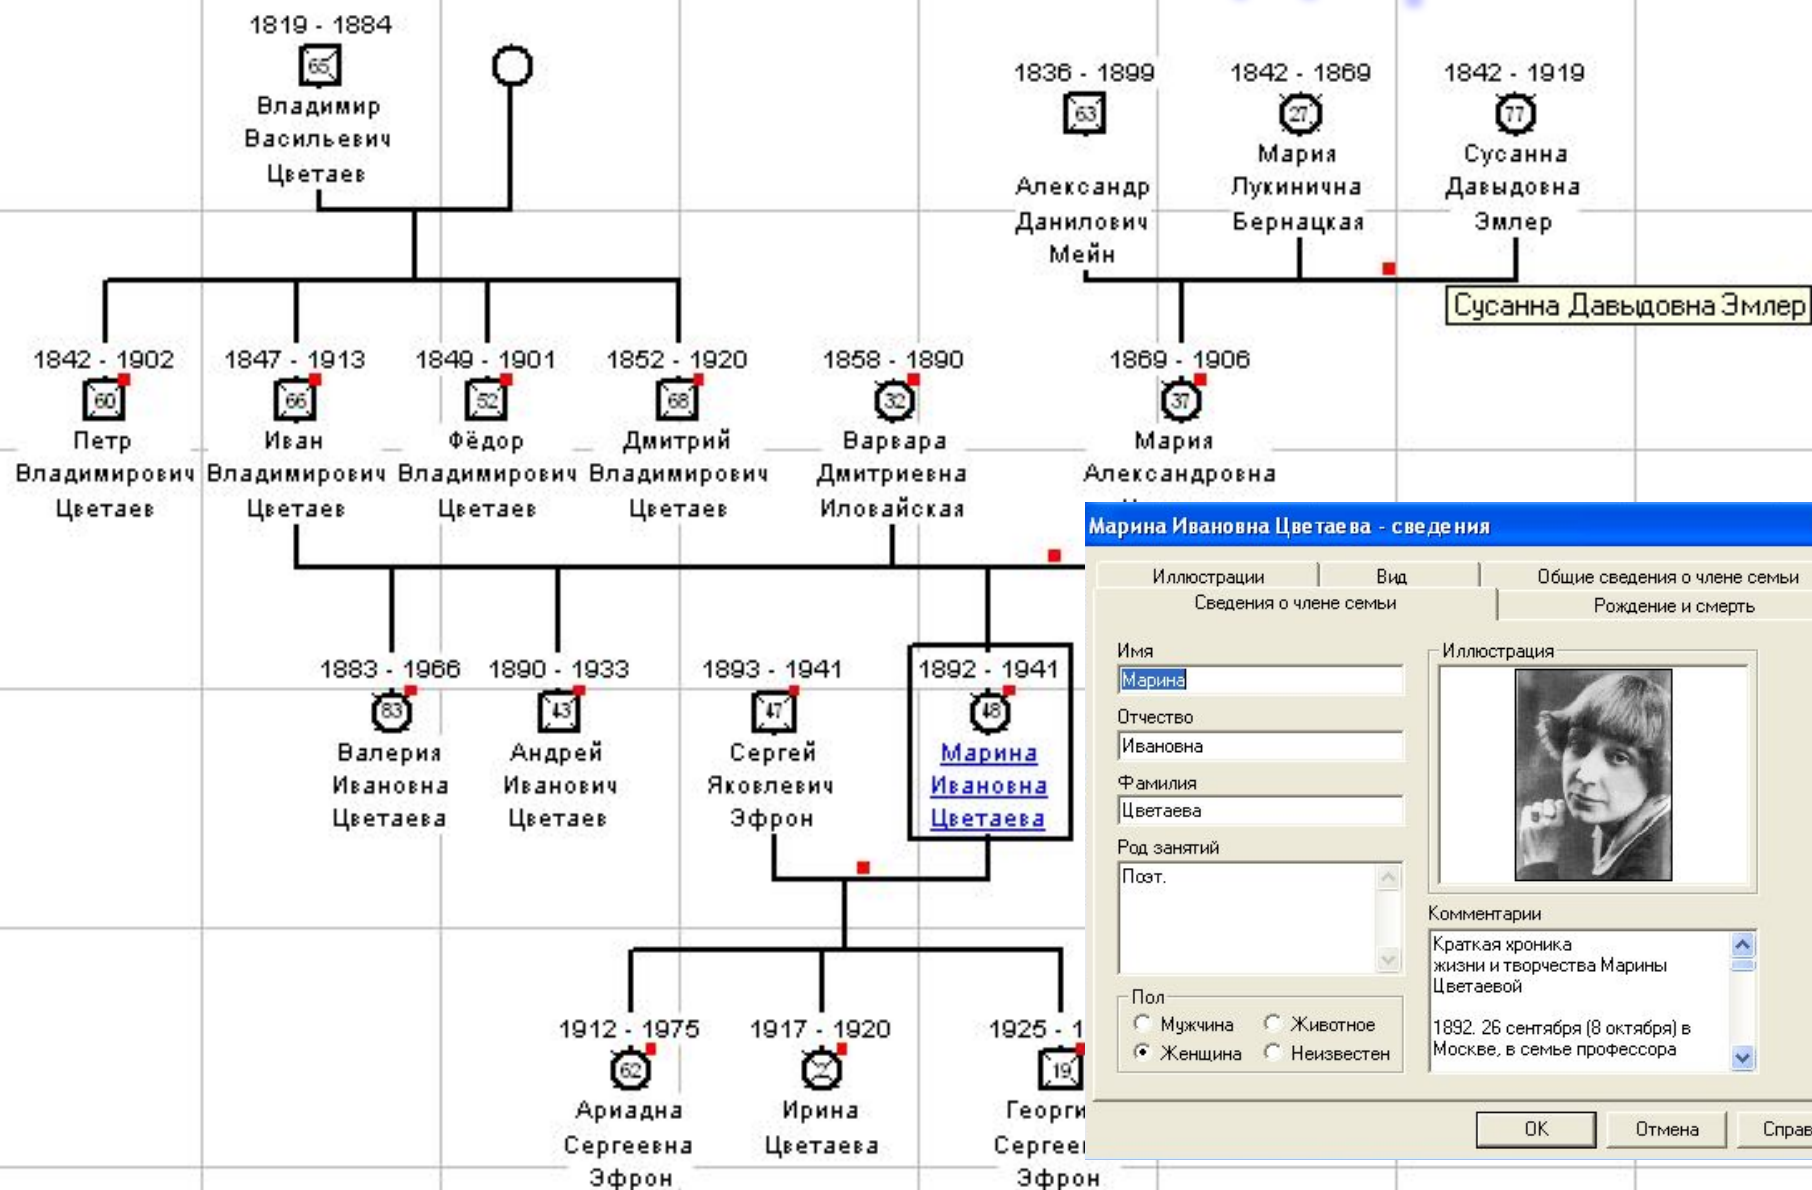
1819 - 1884
65
Владимир Васильевич Цветаев

1836 - 1899
63
Александр Данилович Мейн

1842 - 1869
27
Мария Лукинична Бернацкая

1842 - 1919
77
Сусанна Давыдовна Эмлер

Сусанна Давыдовна Эмлер

1842 - 1902
60
Петр Владимирович Цветаев

1847 - 1913
66
Иван Владимирович Цветаев

1849 - 1901
52
Фёдор Владимирович Цветаев

1852 - 1920
68
Дмитрий Владимирович Цветаев

1858 - 1890
32
Варвара Дмитриевна Иловайская

1869 - 1906
37
Мария Александровна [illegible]

1883 - 1966
83
Валерия Ивановна Цветаева

1890 - 1933
43
Андрей Иванович Цветаев

1893 - 1941
47
Сергей Яковлевич Эфрон

1892 - 1941
48
Марина Ивановна Цветаева

1912 - 1975
62
Ариадна Сергеевна Эфрон

1917 - 1920
2
Ирина Цветаева

1925 - 1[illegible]
19
Георги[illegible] Сергее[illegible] Эфрон

Марина Ивановна Цветаева - сведения

Иллюстрации | Вид | Общие сведения о члене семьи
Сведения о члене семьи | Рождение и смерть

Имя
Марина
Отчество
Ивановна
Фамилия
Цветаева
Род занятий
Поэт.

Пол
Мужчина
Животное
Женщина
Неизвестен

Иллюстрация

Комментарии
Краткая хроника жизни и творчества Марины Цветаевой

1892. 26 сентября (8 октября) в Москве, в семье профессора

OK
Отмена
Справ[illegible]